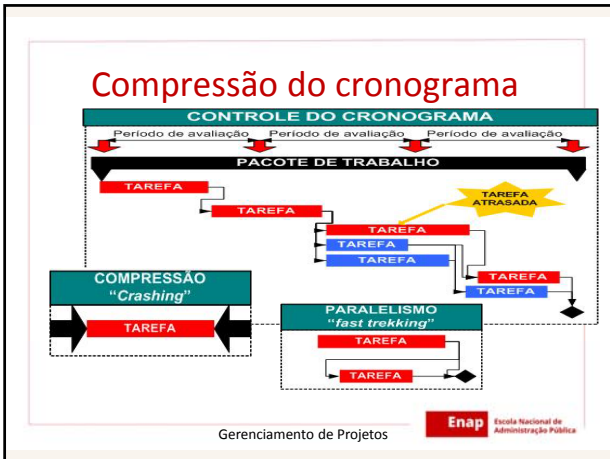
Compressão do cronograma

CONTROLE DO CRONOGRAMA

Período de avaliação Período de avaliação Período de avaliação

PACOTE DE TRABALHO

TAREFA

TAREFA

TAREFA ATRASADA

TAREFA

TAREFA

TAREFA

TAREFA

TAREFA

COMPRESSÃO
"Crashing"

TAREFA

PARALELISMO
"fast trekking"

TAREFA

TAREFA

Gerenciamento de Projetos

Enap Escola Nacional de Administração Pública